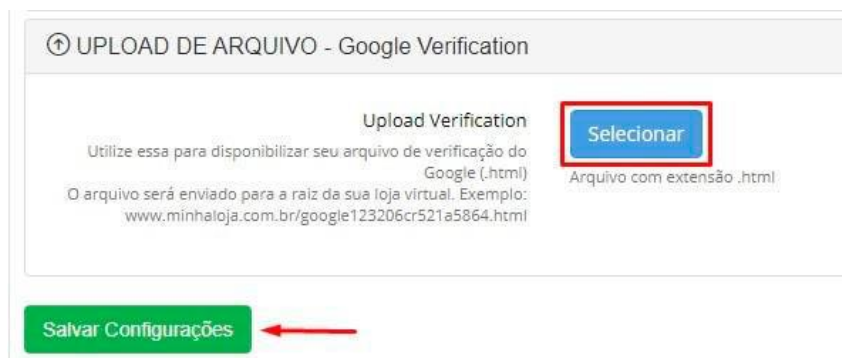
UPLOAD DE ARQUIVO - Google Verification

Upload Verification

Utilize essa para disponibilizar seu arquivo de verificação do Google (.html)
O arquivo será enviado para a raiz da sua loja virtual. Exemplo: www.minhaloja.com.br/google123206cr521a5864.html

Selecionar

Arquivo com extensão .html

Salvar Configurações